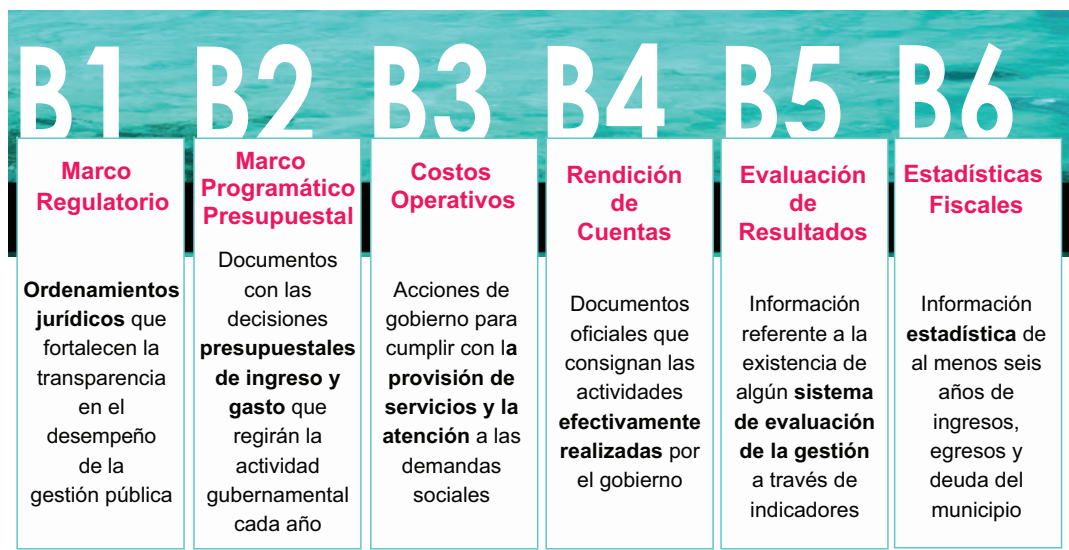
B1 B2 B3 B4 B5 B6

Marco Regulatorio

**Ordenamientos jurídicos** que fortalecen la transparencia en el desempeño de la gestión pública

Marco Programático Presupuestal

Documentos con las decisiones **presupuestales de ingreso y gasto** que regirán la actividad gubernamental cada año

Costos Operativos

Acciones de gobierno para cumplir con l**a provisión de servicios y la atención** a las demandas sociales

Rendición de Cuentas

Documentos oficiales que consignan las actividades **efectivamente realizadas** por el gobierno

Evaluación de Resultados

Información referente a la existencia de algún **sistema de evaluación de la gestión** a través de indicadores

Estadísticas Fiscales

Información **estadística** de al menos seis años de ingresos, egresos y deuda del municipio